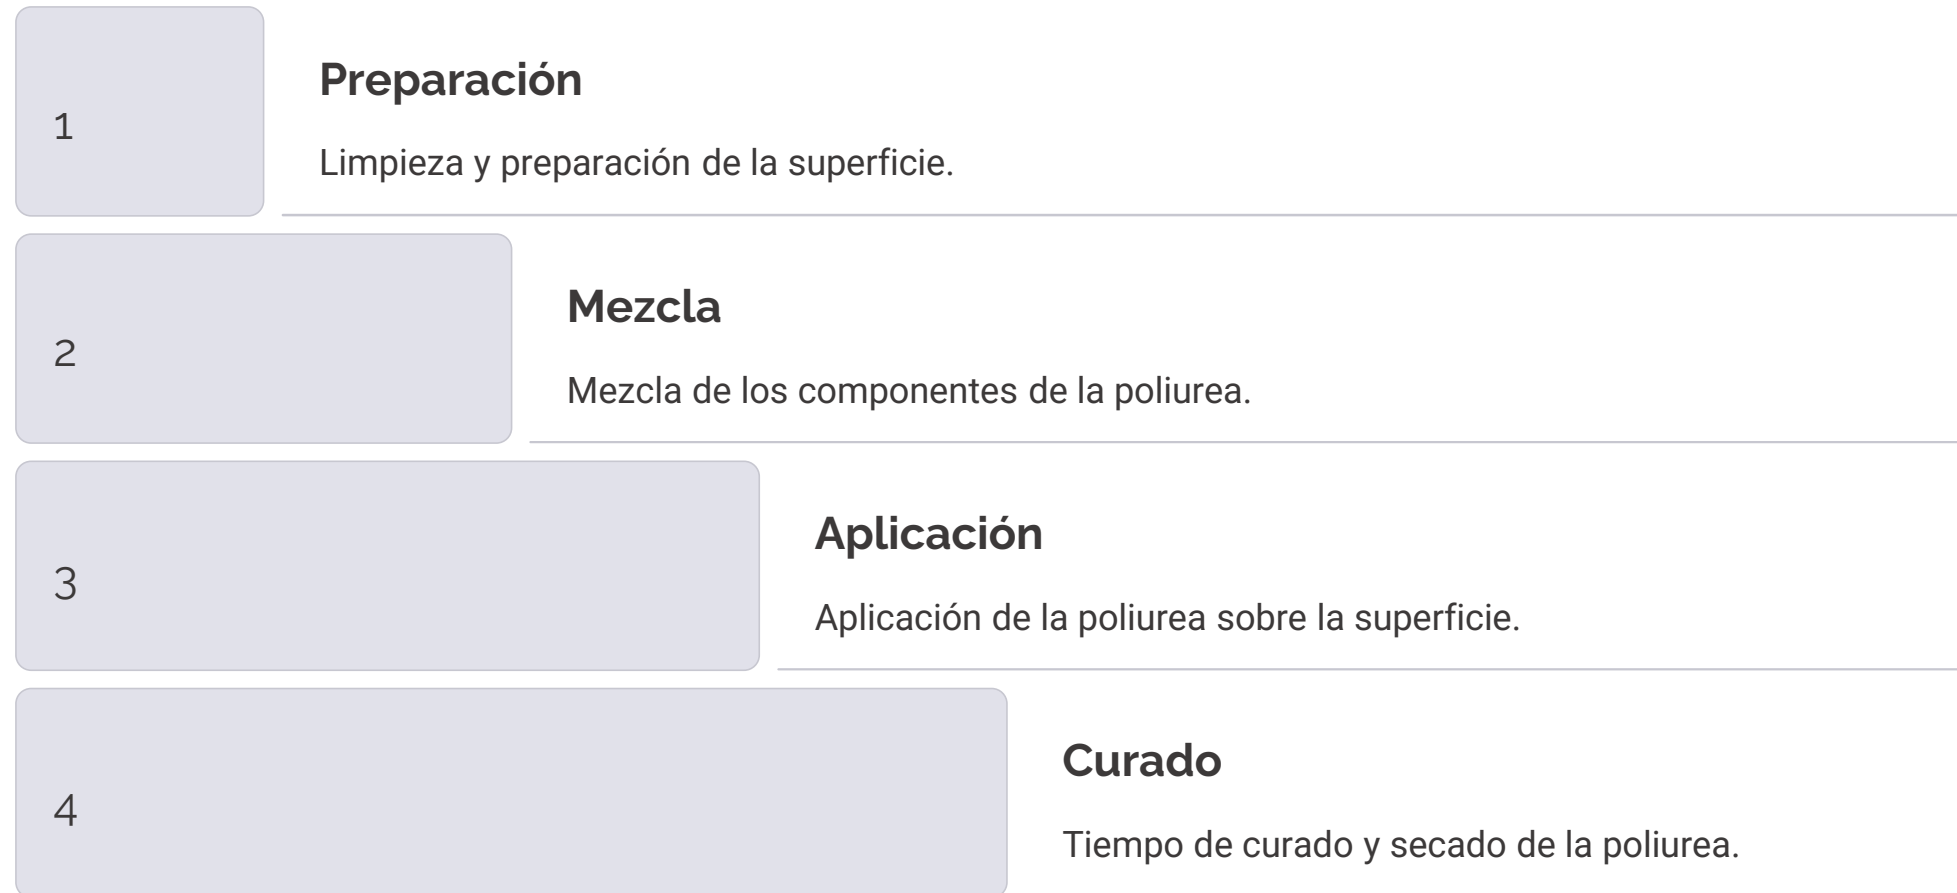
1

Preparación

Limpieza y preparación de la superficie.

2

Mezcla

Mezcla de los componentes de la poliurea.

3

Aplicación

Aplicación de la poliurea sobre la superficie.

4

Curado

Tiempo de curado y secado de la poliurea.